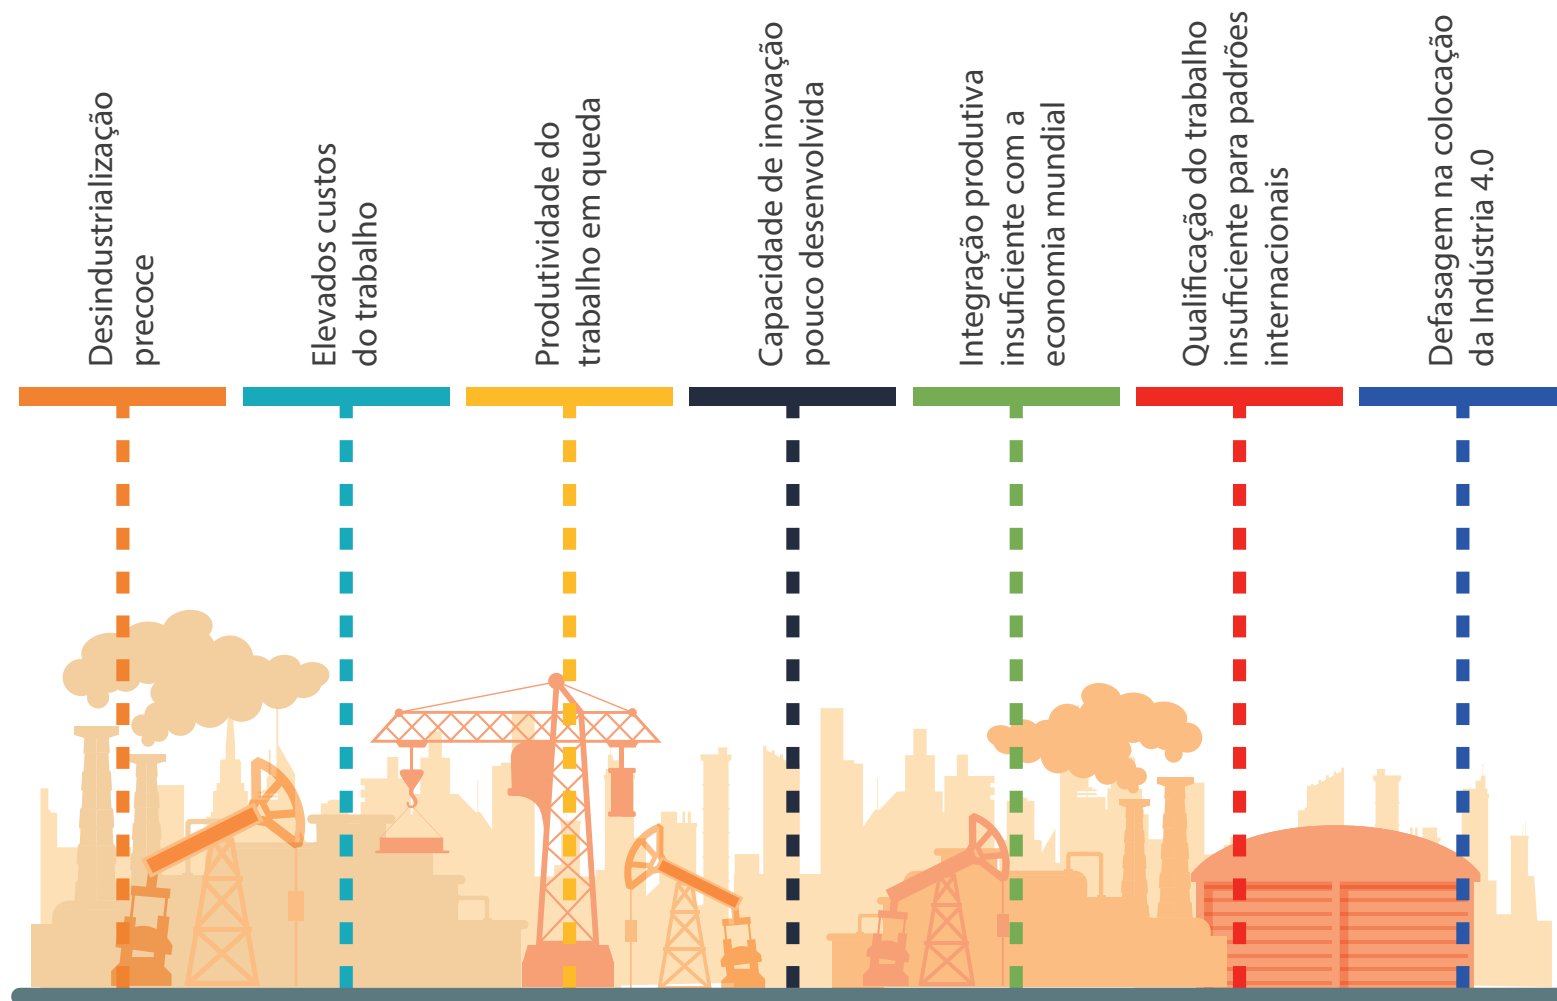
Desindustrialização precoce

Elevados custos do trabalho

Produtividade do trabalho em queda

Capacidade de inovação pouco desenvolvida

Integração produtiva insuficiente com a economia mundial

Qualificação do trabalho insuficiente para padrões internacionais

Defasagem na colocação da Indústria 4.0